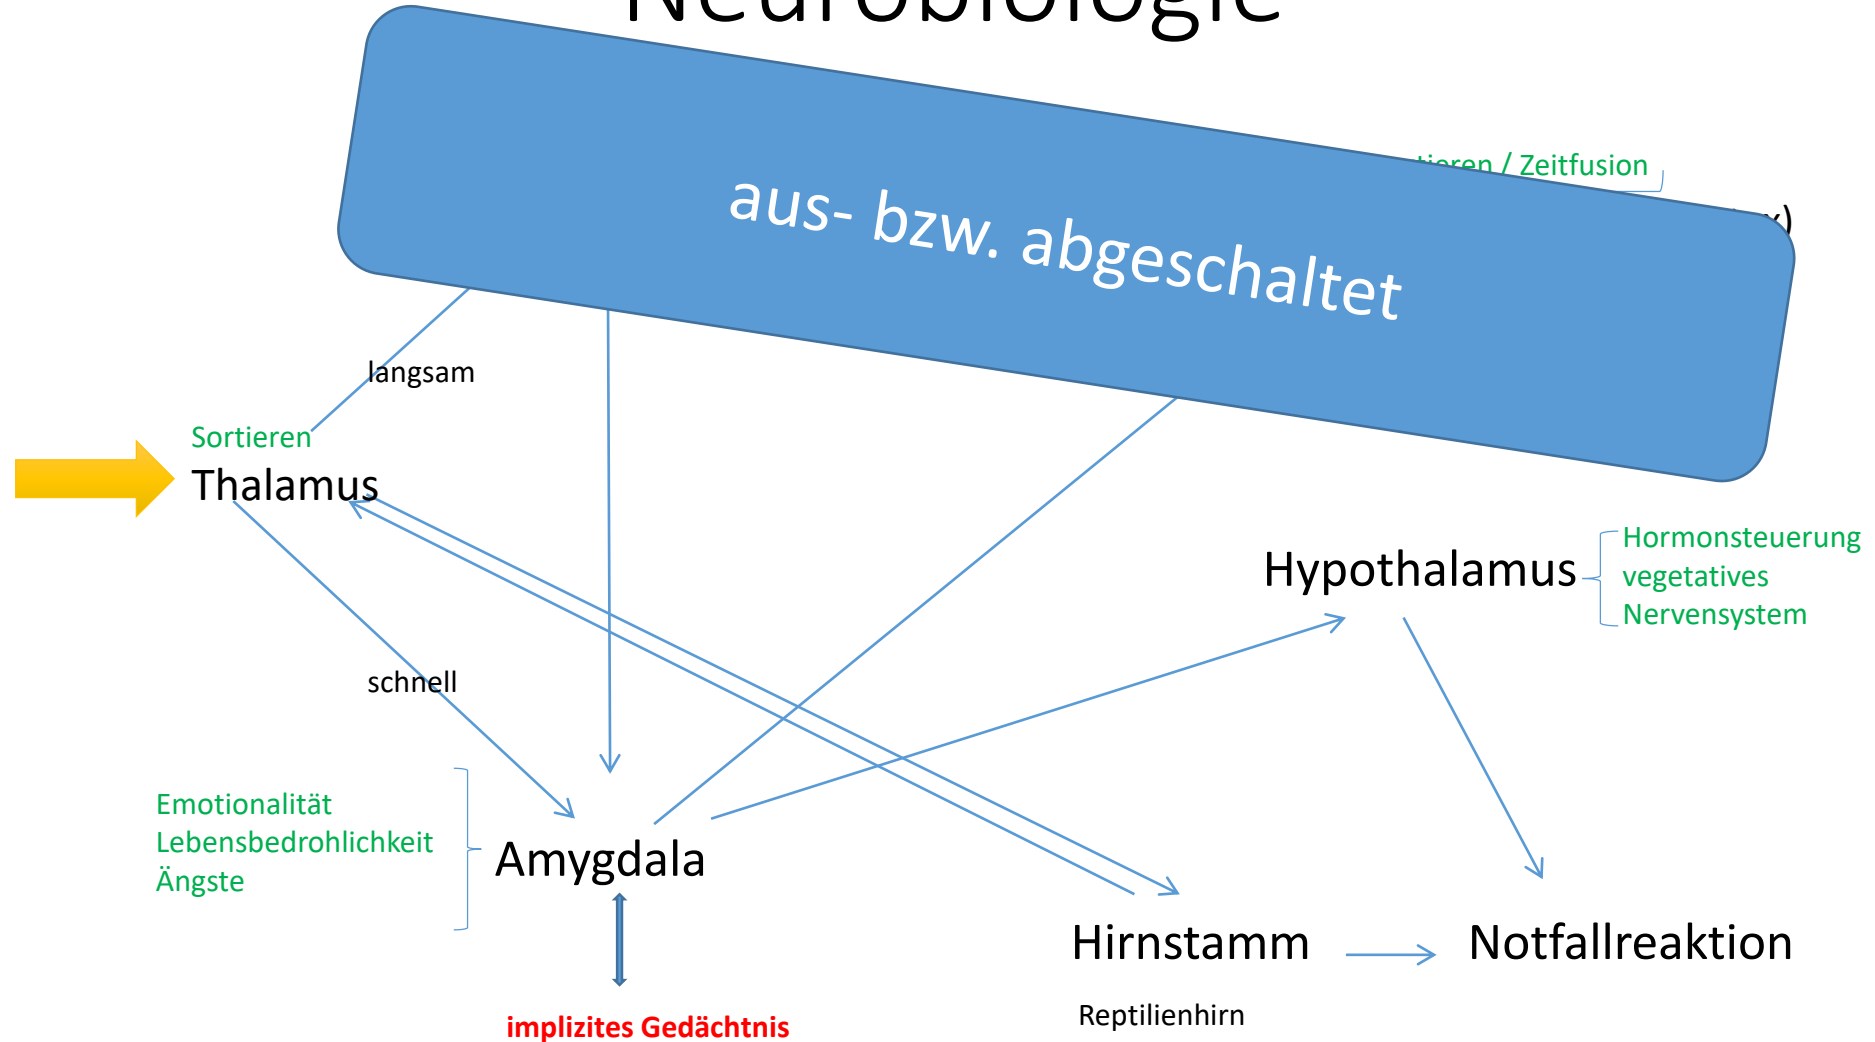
Neurobiologie

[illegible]tieren / Zeitfusion

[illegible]x)

aus- bzw. abgeschaltet

langsam

Sortieren
Thalamus

Hypothalamus

Hormonsteuerung
vegetatives
Nervensystem

schnell

Emotionalität
Lebensbedrohlichkeit
Ängste

Amygdala

Hirnstamm

Notfallreaktion

implizites Gedächtnis

Reptilienhirn